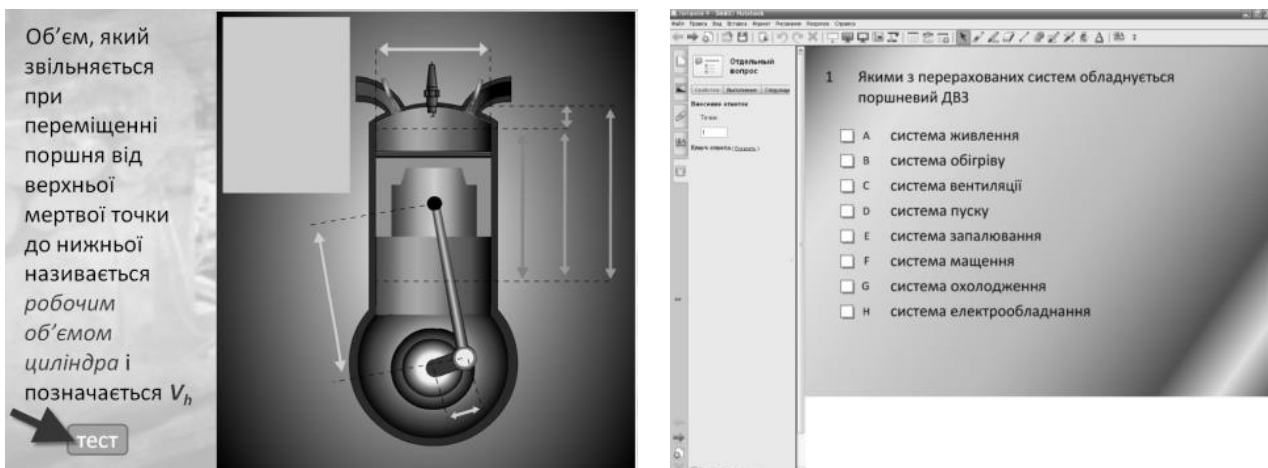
Об'єм, який звільняється при переміщенні поршня від верхньої мертвої точки до нижньої називається *робочим об'ємом циліндра* і позначається $V_h$

тест

Отдельный вопрос

Свойства | Выполнение | Спорные

Введение ответов

Точки

1

Ключ ответа (Показать)

1 Якими з перерахованих систем обладнується поршневий ДВЗ

A система живлення

B система обігріву

C система вентиляції

D система пуску

E система запалювання

F система мащення

G система охолодження

H система електрообладнання